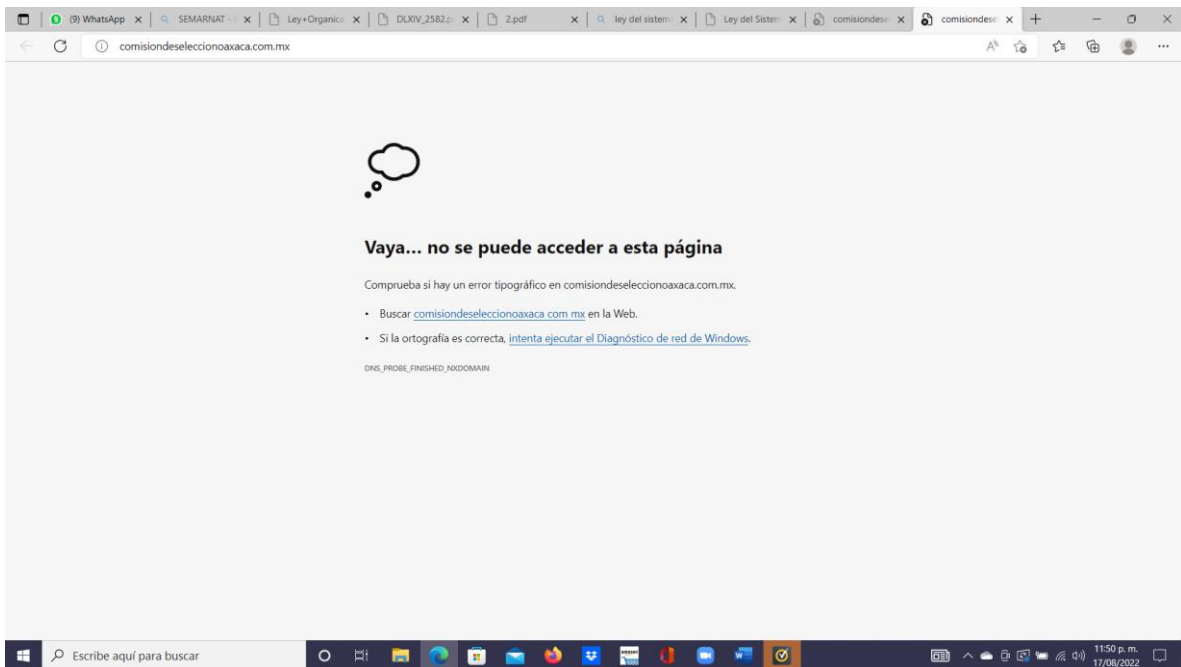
(9) WhatsApp × | SEMARNAT - × | Ley+Organica × | DLXIV_2582.p × | 2.pdf × | ley del sistem × | Ley del Sistem × | comisiondese × | comisiondese × +

comisiondeseleccionoaxaca.com.mx

Vaya... no se puede acceder a esta página

Comprueba si hay un error tipográfico en comisiondeseleccionoaxaca.com.mx.

• Buscar comisiondeseleccionoaxaca com mx en la Web.

• Si la ortografía es correcta, intenta ejecutar el Diagnóstico de red de Windows.

DNS_PROBE_FINISHED_NXDOMAIN

Escribe aquí para buscar

11:50 p. m.
17/08/2022